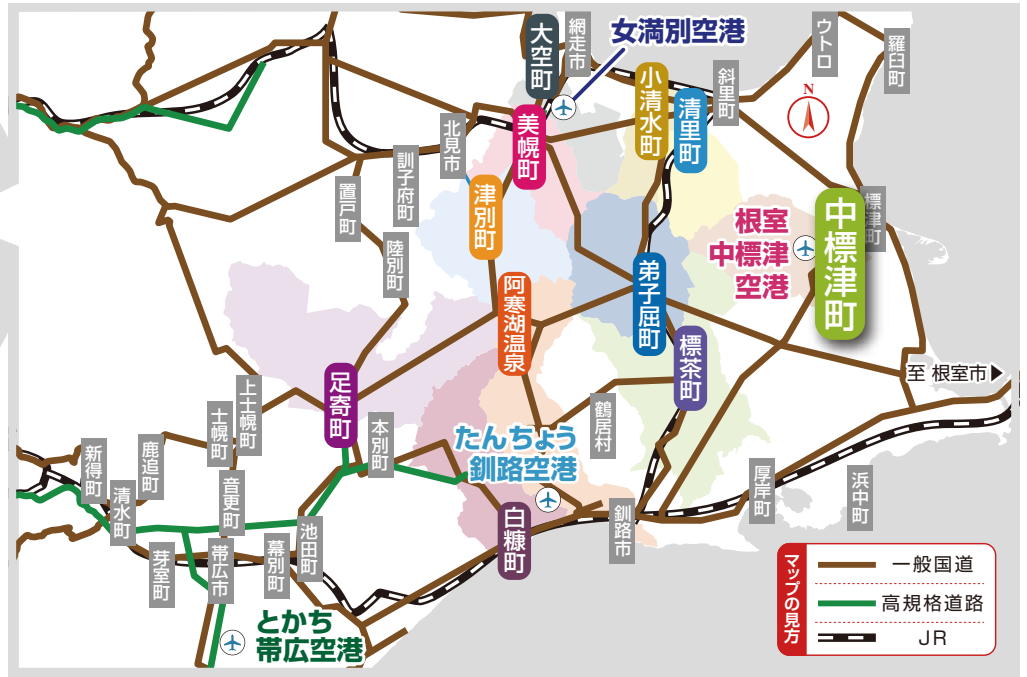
大空町
網走市
女満別空港
ウトロ
羅臼町
斜里町
小清水町
清里町
美幌町
北見市
訓子府町
置戸町
津別町
陸別町
標津町
根室中標津空港
中標津町
弟子屈町
阿寒湖温泉
標茶町
至 根室市▶
足寄町
上士幌町
士幌町
本別町
鶴居村
たんちょう釧路空港
新得町
鹿追町
清水町
音更町
厚岸町
浜中町
池田町
白糠町
釧路市
芽室町
帯広市
幕別町
とかち帯広空港
マップの見方
一般国道
高規格道路
JR